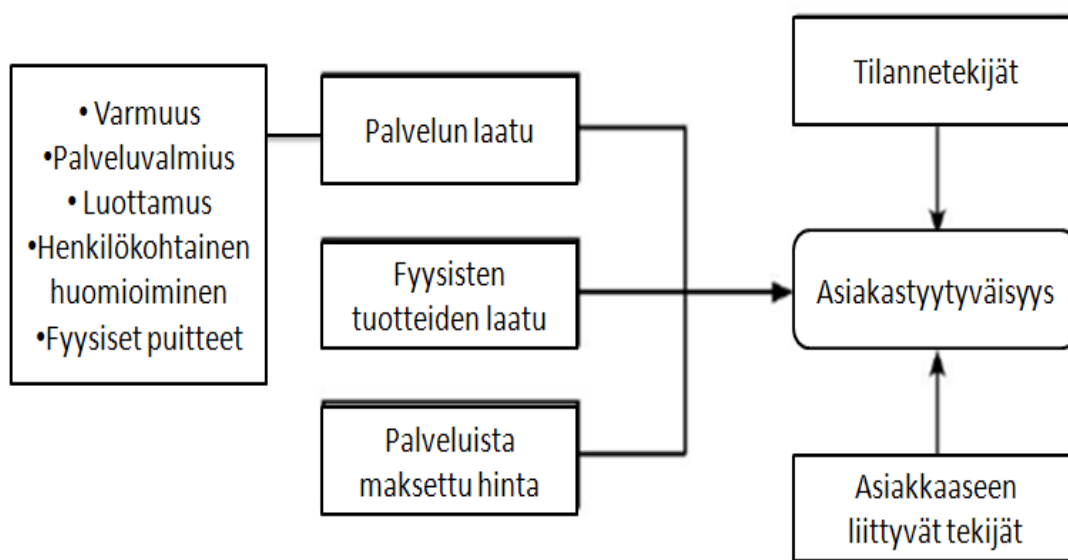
• Varmuus
•Palveluvalmius
• Luottamus
•Henkilökohtainen huomioiminen
•Fyysiset puitteet

Palvelun laatu

Fyysisten tuotteiden laatu

Palveluista maksettu hinta

Tilannetekijät

Asiakastyytyväisyys

Asiakkaaseen liittyvät tekijät